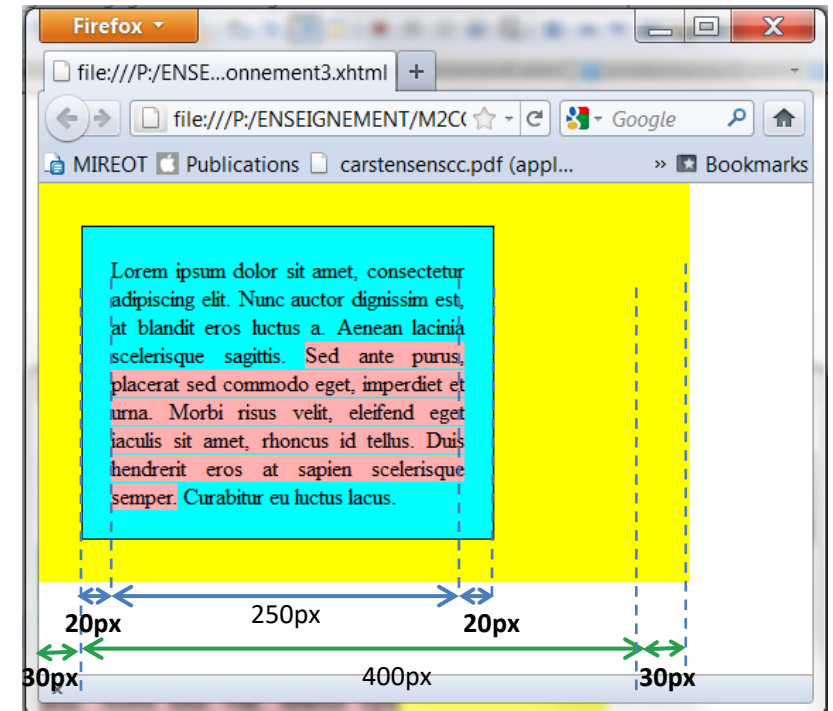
Firefox

file:///P:/ENSE...onnement3.xhtml +

file:///P:/ENSEIGNEMENT/M2C(

Google

MIREOT Publications carstensenscc.pdf (appl... » Bookmarks

Lorem ipsum dolor sit amet, consectetur adipiscing elit. Nunc auctor dignissim est, at blandit eros luctus a. Aenean lacinia scelerisque sagittis. Sed ante purus, placerat sed commodo eget, imperdiet et urna. Morbi risus velit, eleifend eget iaculis sit amet, rhoncus id tellus. Duis hendrerit eros at sapien scelerisque semper. Curabitur eu luctus lacus.

20px

250px

20px

30px

400px

30px